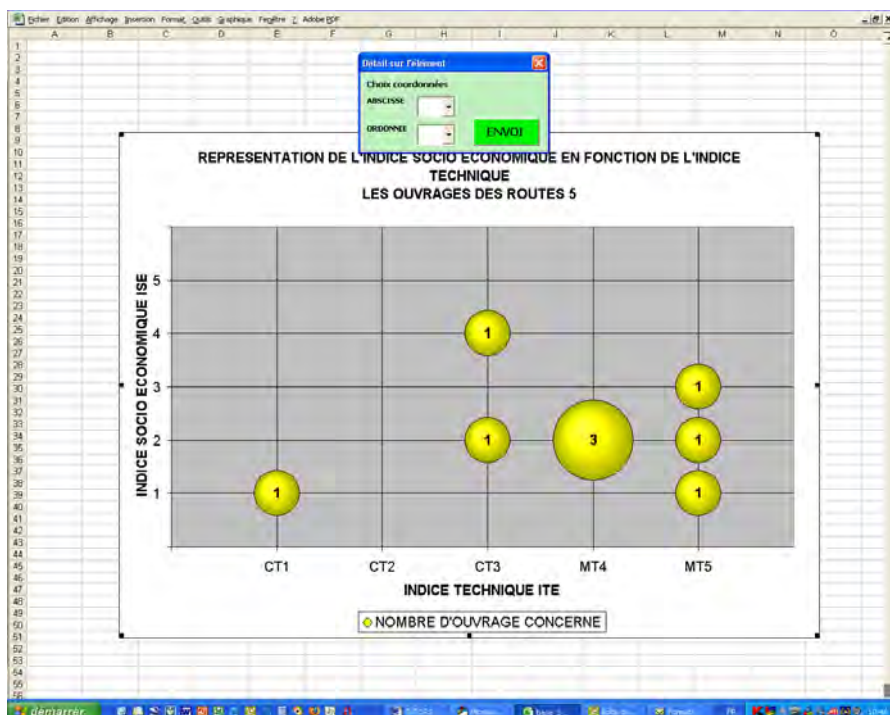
Fichier Edition Affichage Insertion Format Outils Graphique Fenêtre ? Adobe PDF

A B C D E F G H I J K L M N O

Détail sur l'élément

Choix coordonnées

ABSCISSE

ORDONNEE

ENVOI

REPRESENTATION DE L'INDICE SOCIO ECONOMIQUE EN FONCTION DE L'INDICE TECHNIQUE
LES OUVRAGES DES ROUTES 5

INDICE SOCIO ECONOMIQUE ISE

5
4
3
2
1

1
1
1
3
1
1
1

CT1 CT2 CT3 MT4 MT5

INDICE TECHNIQUE ITE

NOMBRE D'OUVRAGE CONCERNE

démarrer